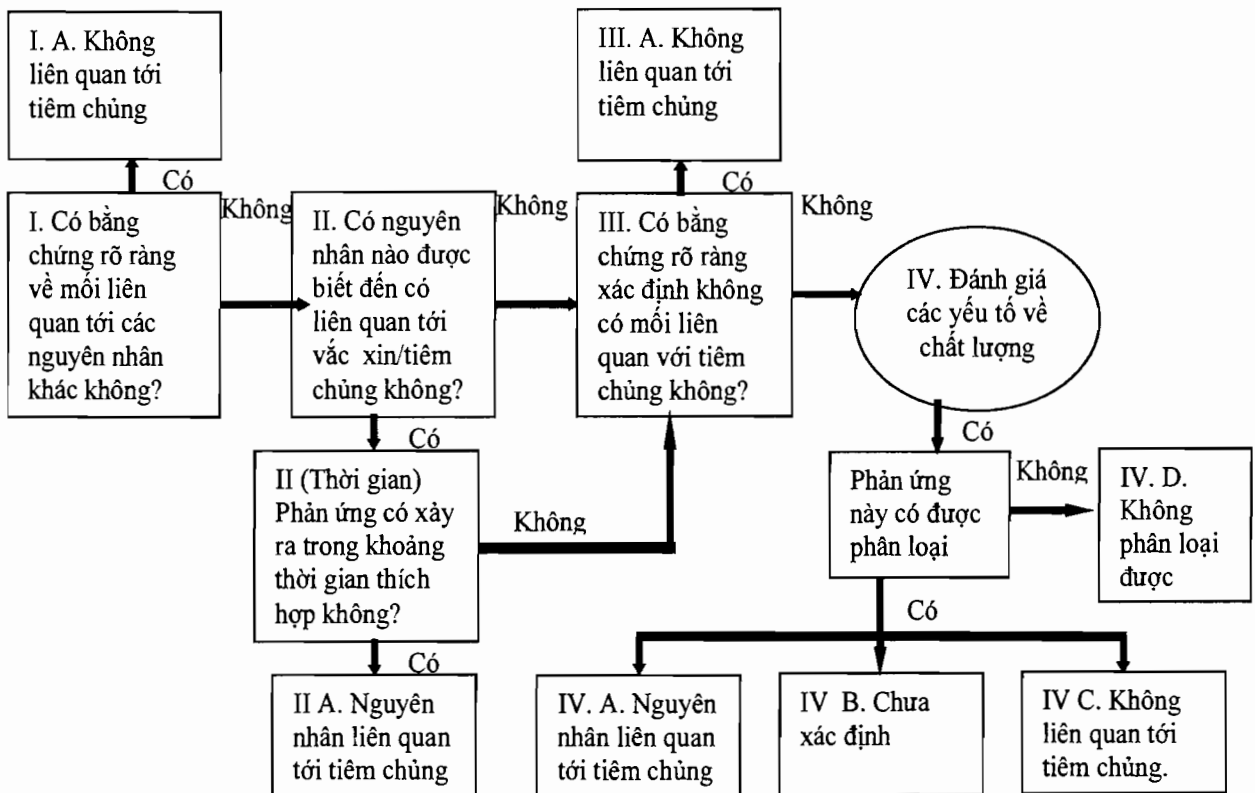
I. A. Không liên quan tới tiêm chủng

Có

I. Có bằng chứng rõ ràng về mối liên quan tới các nguyên nhân khác không?

Không

II. Có nguyên nhân nào được biết đến có liên quan tới vắc xin/tiêm chủng không?

Có

II (Thời gian) Phản ứng có xảy ra trong khoảng thời gian thích hợp không?

Có

II A. Nguyên nhân liên quan tới tiêm chủng

Không

Không

III. A. Không liên quan tới tiêm chủng

Có

III. Có bằng chứng rõ ràng xác định không có mối liên quan với tiêm chủng không?

Không

IV. Đánh giá các yếu tố về chất lượng

Có

Phản ứng này có được phân loại

Không

IV. D. Không phân loại được

Có

IV. A. Nguyên nhân liên quan tới tiêm chủng

IV B. Chưa xác định

IV C. Không liên quan tới tiêm chủng.